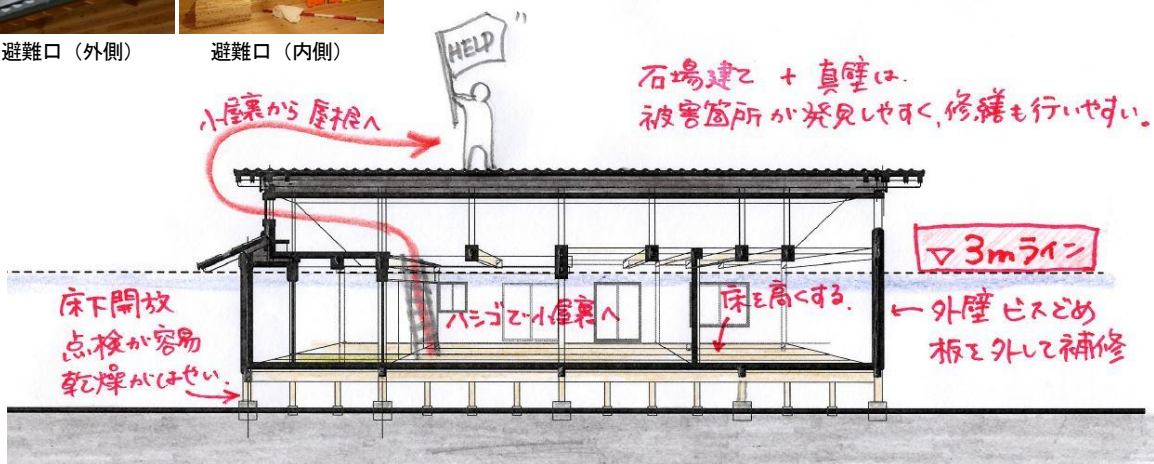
避難口（外側）

避難口（内側）

HELP

小屋裏から屋根へ

石場建て ＋ 真壁は、
被害箇所が発見しやすく、修繕も行いやすい。

▽3mライン

床下開放
点検が容易
乾燥がはやい

ハシゴで小屋裏へ

床を高くする。

← 外壁 ビスどめ
板を外して補修